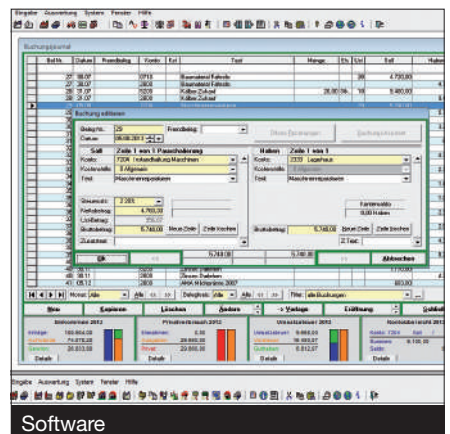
Eingabe Auswertung System Fenster Hilfe

Buchungsjournal

Beleg-Nr.: 29
Datum: 30.08.2011
Fremdbeleg:

Soll
Zeile 1 von 1 Pauschalierung
Konto: 7206 Instandhaltung Maschinen
Kostenstelle: 3 Allgemein
Text: Maschinenreparatur

Haben
Zeile 1 von 1
Konto: 2320 Lagerhaus
Kostenstelle:
Text: Maschinenreparatur

Steuersatz:
Nettobetrag: 4.700,00
Bruttobetrag: 5.740,00
Neue Zeile
Zeile löschen
Zusatztext:

Bruttobetrag: 5.740,00
Neue Zeile
Zeile löschen
Z.Text

Ok
Abbrechen

Neu
Kopieren
Löschen
Ändern
Vorlage
Eröffnung

Monat: Alle
Belegtext: Alle
Filter: alle Buchungen

Einkommensteuer 2012
Privatentnahmen 2012
Umsatzsteuer 2012
Kontenübersicht 2012

Details
Details
Details
Details

Eingabe Auswertung System Fenster Hilfe

Software